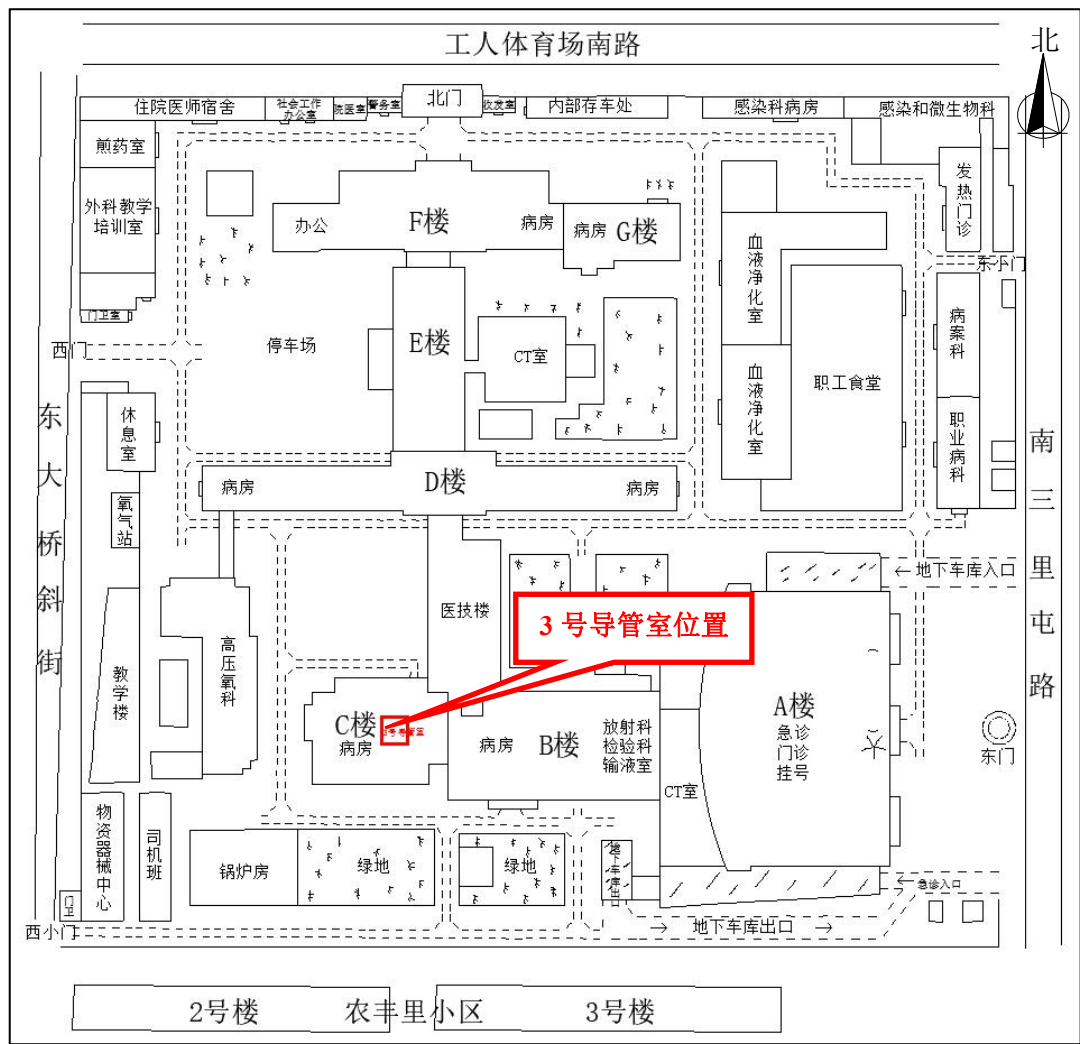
工人体育场南路

北

住院医师宿舍 社会工作办公室 院医室 警务室 北门 收发室 内部存车处 感染科病房 感染和微生物科

煎药室

外科教学培训室

门卫室

发热门诊

F楼 办公 病房

病房 G楼

东小门

血液净化室

停车场

E楼

CT室

病案科

西门

血液净化室

职工食堂

职业病科

东大桥斜街

休息室

南三里屯路

氧气站

D楼 病房 病房

← 地下车库入口

医技楼

3 号导管室位置

高压氧科

教学楼

C楼 病房

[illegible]

病房 B楼

放射科 检验科 输液室

A楼 急诊 门诊 挂号

东门

CT室

物资器械中心

司机班

锅炉房

绿地

绿地

地下车库出口

← 急诊入口

门卫

西小门

→ 地下车库出口 ←

2号楼 农丰里小区 3号楼